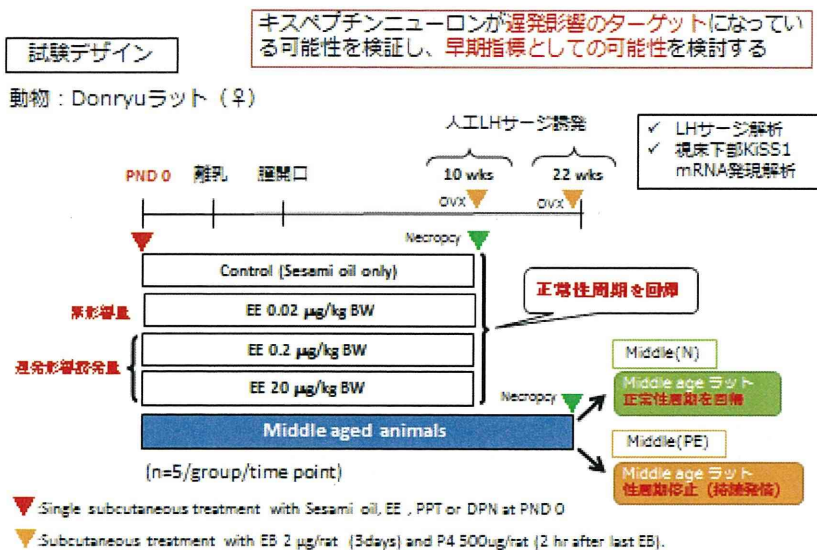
キスペプチンニューロンが遅発影響のターゲットになっている可能性を検証し、早期指標としての可能性を検討する

試験デザイン

動物：Donryuラット（♀）

人工LHサージ誘発

✓ LHサージ解析
✓ 視床下部KiSS1 mRNA発現解析

PND 0　離乳　膣開口

10 wks　22 wks

OVX　OVX

Necropcy

Control (Sesami oil only)

無影響量

EE 0.02 μg/kg BW

EE 0.2 μg/kg BW

遅発影響誘発量

EE 20 μg/kg BW

正常性周期を回帰

Necropcy

Middle(N)

Middle ageラット
正常性周期を回帰

Middle aged animals

Middle(PE)

Middle ageラット
性周期停止（持続発情）

(n=5/group/time point)

Single subcutaneous treatment with Sesami oil, EE , PPT or DPN at PND 0

Subcutaneous treatment with EB 2 μg/rat (3days) and P4 500ug/rat (2 hr after last EB).